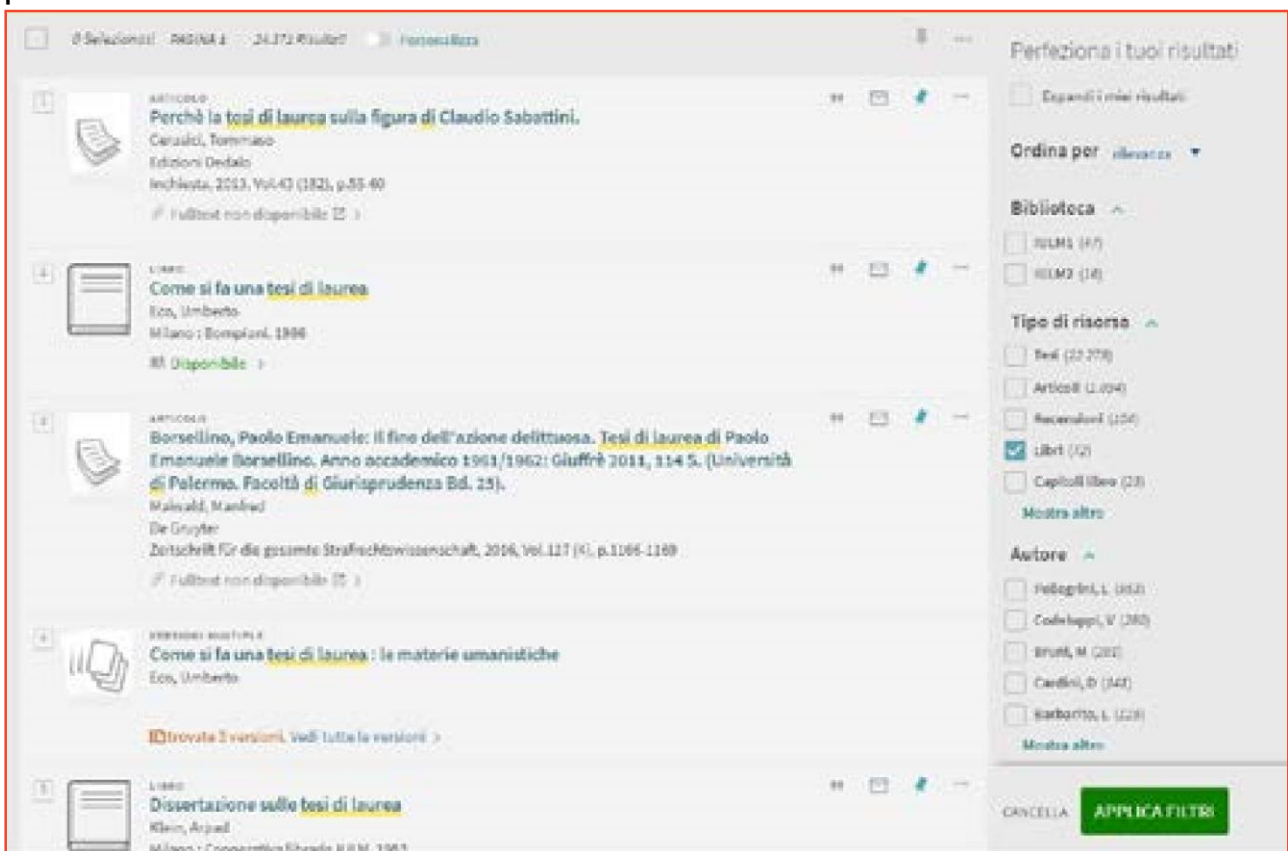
0 Selezionati PAGINA 1 24.371 Risultati Personalizza

1
ARTICOLO
Perchè la tesi di laurea sulla figura di Claudio Sabattini.
Casuati, Tommaso
Edizioni Dedalo
Inchiesta, 2013, Vol.43 (182), p.55-60
Fulltext non disponibile

2
LIBRO
Come si fa una tesi di laurea
Eco, Umberto
Milano : Bompiani. 1986
Disponibile

3
ARTICOLO
Borsellino, Paolo Emanuele: Il fine dell'azione delittuosa. Tesi di laurea di Paolo Emanuele Borsellino. Anno accademico 1961/1962: Giuffrè 2011, 114 S. (Università di Palermo. Facoltà di Giurisprudenza Bd. 25).
Maiwald, Manfred
De Gruyter
Zeitschrift für die gesamte Strafrechtswissenschaft, 2016, Vol.127 (4), p.1166-1169
Fulltext non disponibile

4
VERSIONI MULTIPLE
Come si fa una tesi di laurea : le materie umanistiche
Eco, Umberto
Trovate 3 versioni. Vedi tutte le versioni

5
LIBRO
Dissertazione sulle tesi di laurea
Klein, Arpad
Milano : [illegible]

Perfeziona i tuoi risultati
Espandi i miei risultati
Ordina per rilevanza
Biblioteca
IULM1 (47)
IULM2 (18)
Tipo di risorsa
Tesi (22.278)
Articoli (1.094)
Recensioni (104)
Libri (72)
Capitoli libro (23)
Mostra altro
Autore
Pellegrini, L (363)
Codeluppi, V (280)
Brutti, M (282)
Cardini, D (342)
Barbarito, L (228)
Mostra altro
CANCELLA APPLICA FILTRI